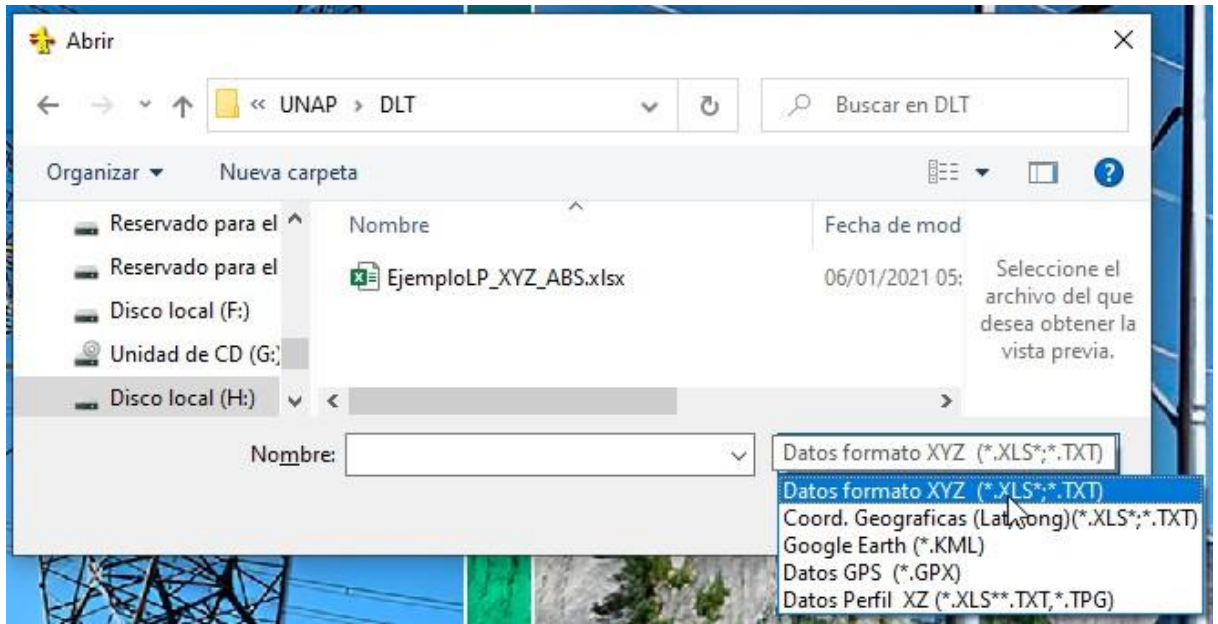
Abrir

« UNAP › DLT

Buscar en DLT

Organizar ▾ Nueva carpeta

Reservado para el
Reservado para el
Disco local (F:)
Unidad de CD (G:)
Disco local (H:)

Nombre
Fecha de mod

EjemploLP_XYZ_ABS.xlsx
06/01/2021 05:

Seleccione el archivo del que desea obtener la vista previa.

Nombre:

Datos formato XYZ (*.XLS*;*.TXT)

Datos formato XYZ (*.XLS*;*.TXT)
Coord. Geograficas (Lat,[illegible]ong)(*.XLS*;*.TXT)
Google Earth (*.KML)
Datos GPS (*.GPX)
Datos Perfil XZ (*.XLS**.TXT,*.TPG)